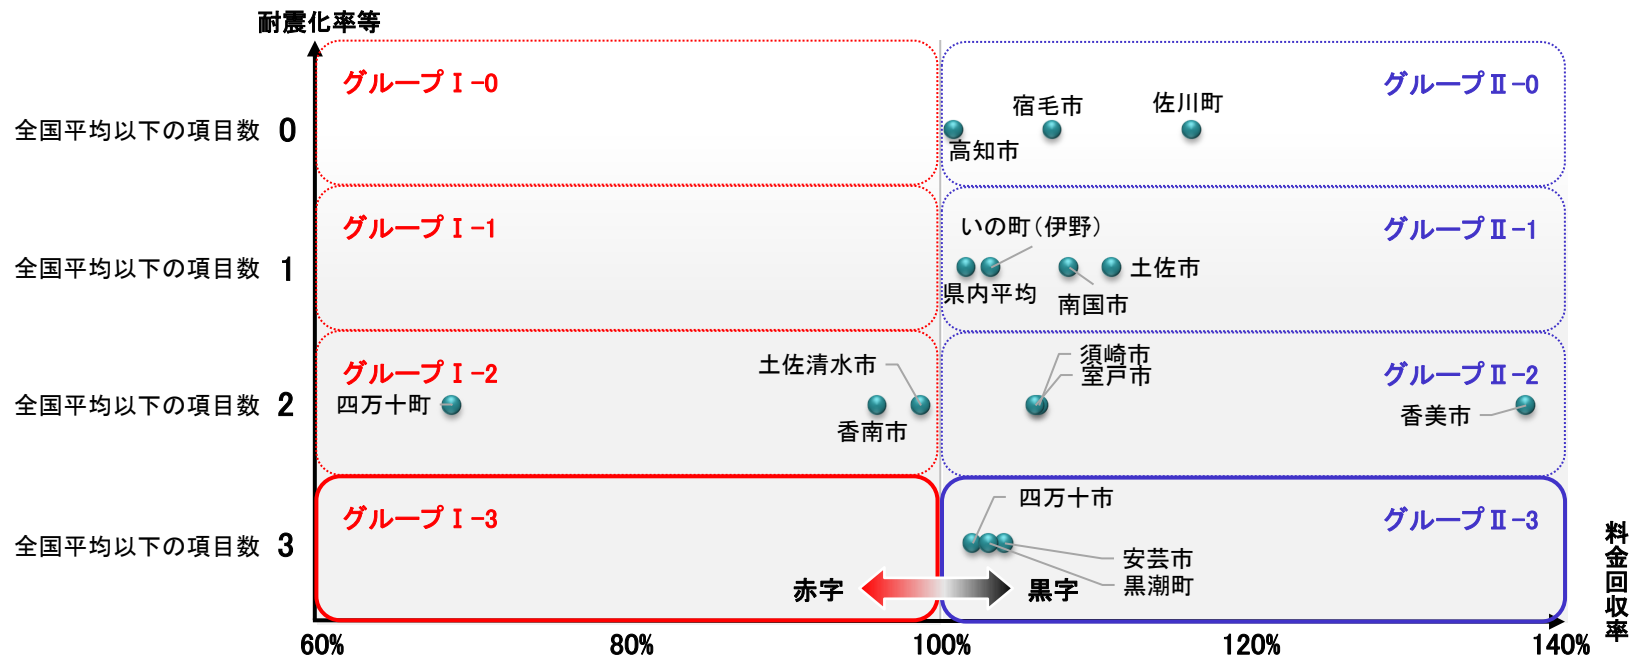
耐震化率等

全国平均以下の項目数 0

全国平均以下の項目数 1

全国平均以下の項目数 2

全国平均以下の項目数 3

グループⅠ-0

グループⅡ-0

宿毛市

佐川町

高知市

グループⅠ-1

グループⅡ-1

いの町（伊野）

土佐市

県内平均

南国市

グループⅠ-2

土佐清水市

四万十町

香南市

須崎市

室戸市

グループⅡ-2

香美市

グループⅠ-3

四万十市

グループⅡ-3

安芸市

黒潮町

赤字

黒字

60%

80%

100%

120%

140%

料金回収率